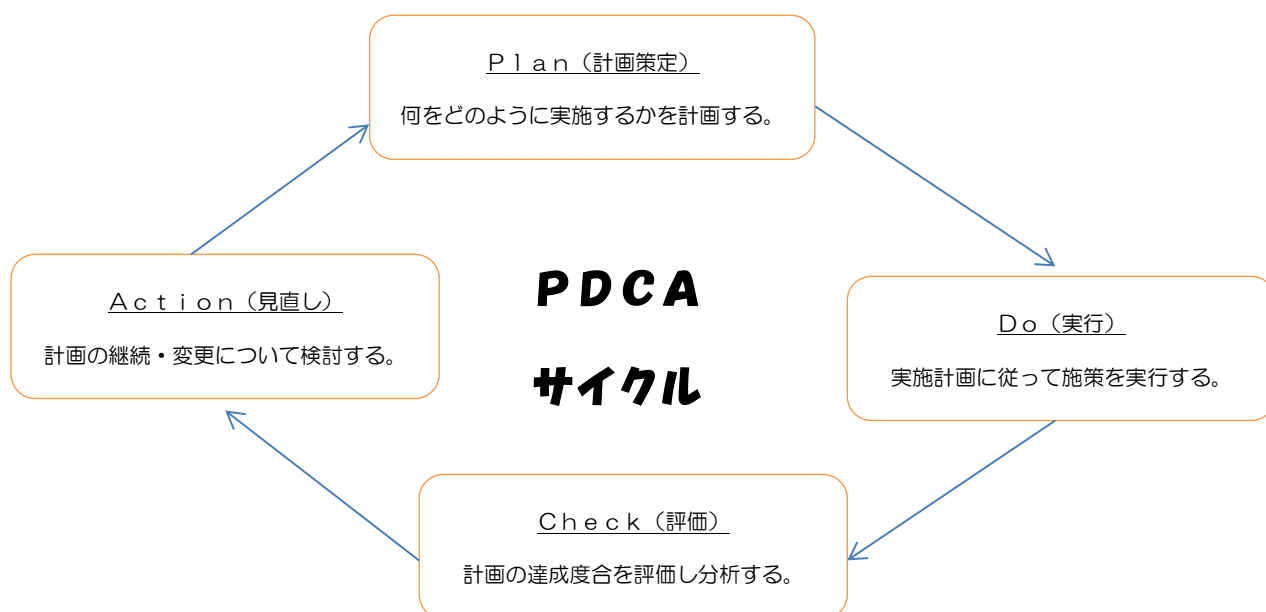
Ｐｌａｎ（計画策定）

何をどのように実施するかを計画する。

Ａｃｔｉｏｎ（見直し）

計画の継続・変更について検討する。

ＰＤＣＡ

サイクル

Ｄｏ（実行）

実施計画に従って施策を実行する。

Ｃｈｅｃｋ（評価）

計画の達成度合を評価し分析する。